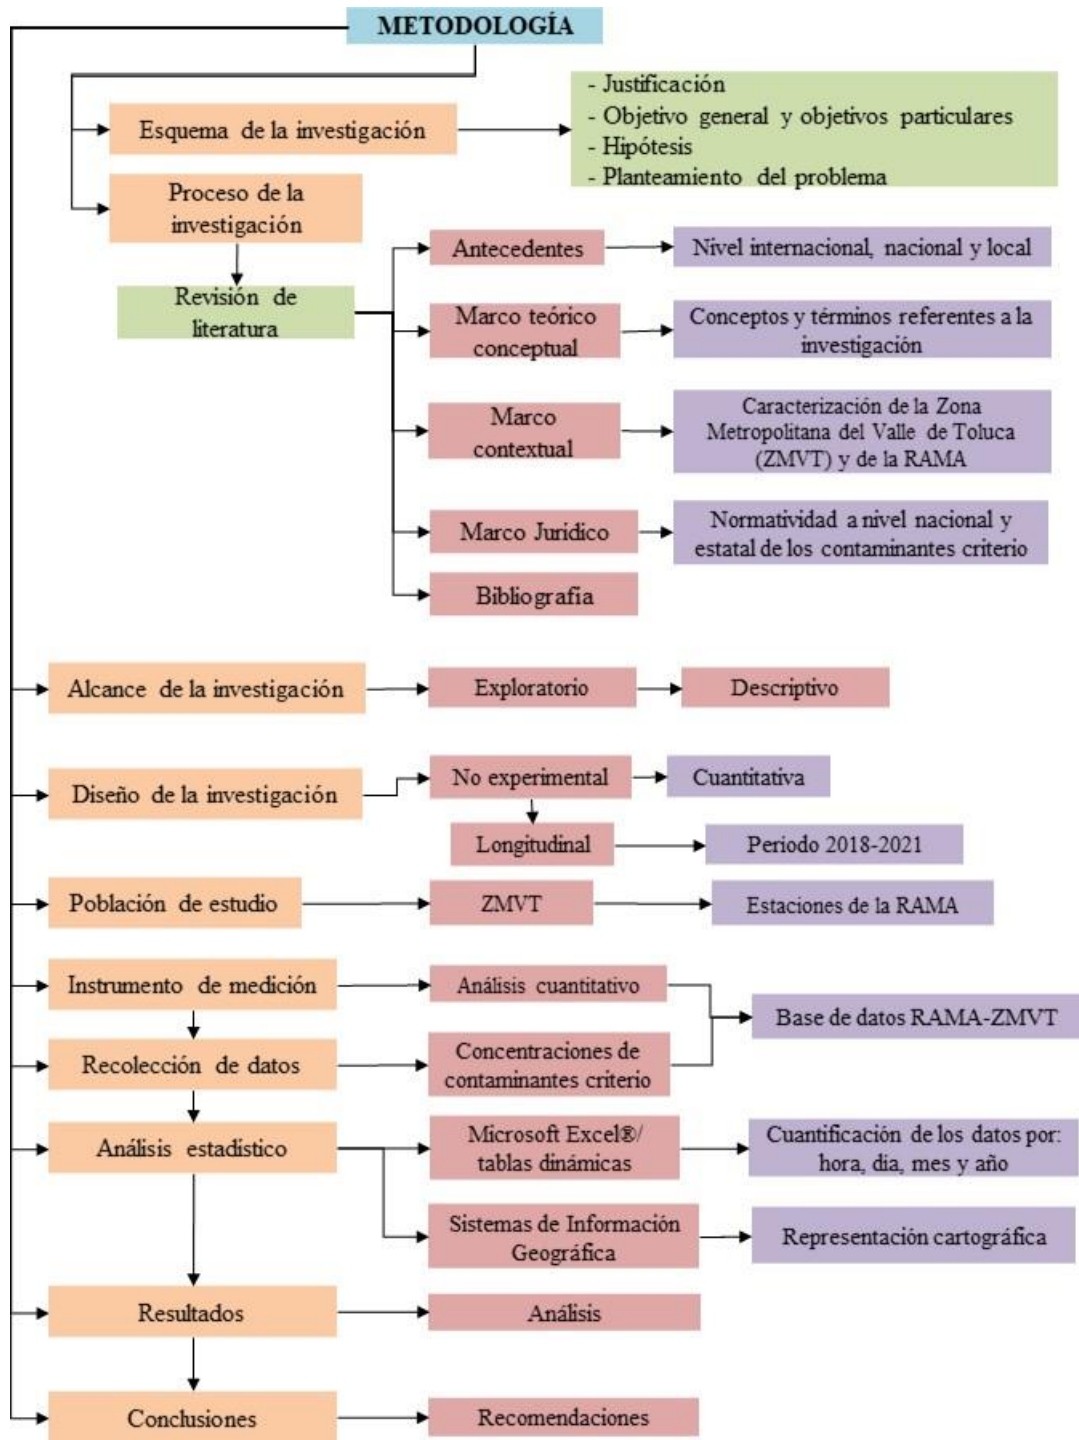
METODOLOGÍA

Esquema de la investigación

- Justificación
- Objetivo general y objetivos particulares
- Hipótesis
- Planteamiento del problema

Proceso de la investigación

Revisión de literatura

Antecedentes
Nivel internacional, nacional y local

Marco teórico conceptual
Conceptos y términos referentes a la investigación

Marco contextual
Caracterización de la Zona Metropolitana del Valle de Toluca (ZMVT) y de la RAMA

Marco Jurídico
Normatividad a nivel nacional y estatal de los contaminantes criterio

Bibliografía

Alcance de la investigación
Exploratorio
Descriptivo

Diseño de la investigación
No experimental
Cuantitativa
Longitudinal
Periodo 2018-2021

Población de estudio
ZMVT
Estaciones de la RAMA

Instrumento de medición
Análisis cuantitativo
Base de datos RAMA-ZMVT

Recolección de datos
Concentraciones de contaminantes criterio

Análisis estadístico
Microsoft Excel®/ tablas dinámicas
Cuantificación de los datos por: hora, día, mes y año
Sistemas de Información Geográfica
Representación cartográfica

Resultados
Análisis

Conclusiones
Recomendaciones